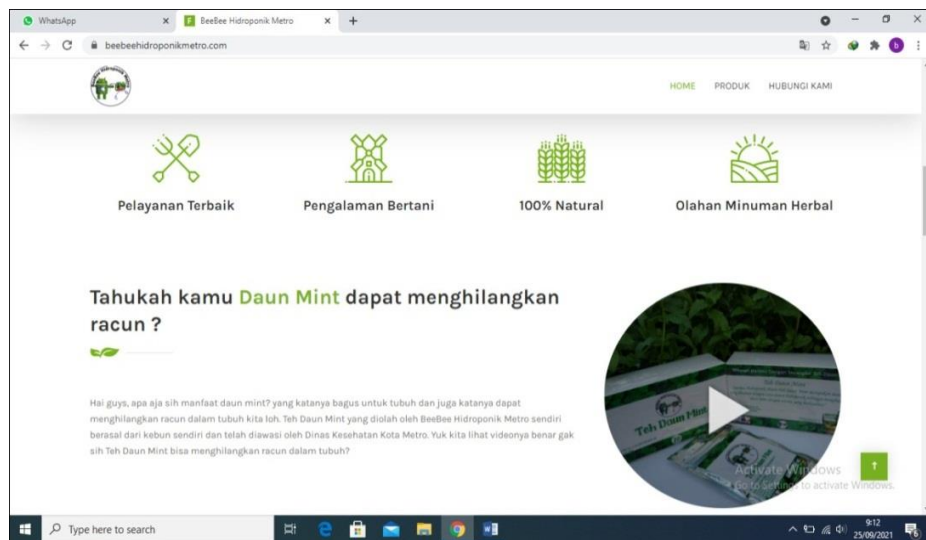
WhatsApp
BeeBee Hidroponik Metro
beebeehidroponikmetro.com

HOME PRODUK HUBUNGI KAMI

Pelayanan Terbaik
Pengalaman Bertani
100% Natural
Olahan Minuman Herbal

Tahukah kamu Daun Mint dapat menghilangkan racun ?

Hai guys, apa aja sih manfaat daun mint? yang katanya bagus untuk tubuh dan juga katanya dapat menghilangkan racun dalam tubuh kita loh. Teh Daun Mint yang diolah oleh BeeBee Hidroponik Metro sendiri berasal dari kebun sendiri dan telah diawasi oleh Dinas Kesehatan Kota Metro. Yuk kita lihat videonya benar gak sih Teh Daun Mint bisa menghilangkan racun dalam tubuh?

Teh Daun Mint

Activate Windows
Go to Settings to activate Windows.

Type here to search
9:12
25/09/2021